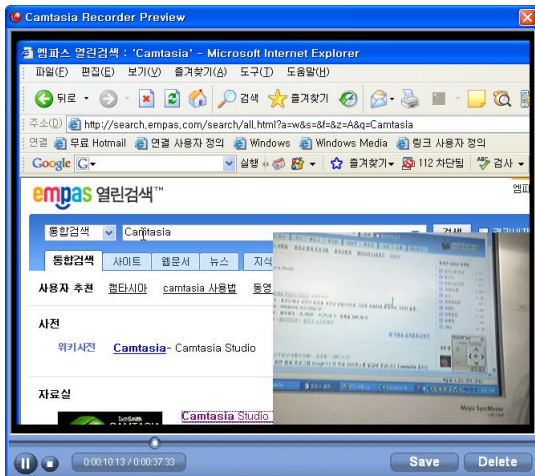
Camtasia Recorder Preview

엠파스 열린검색 : 'Camtasia' - Microsoft Internet Explorer

파일(F) 편집(E) 보기(V) 즐겨찾기(A) 도구(T) 도움말(H)

뒤로 검색 즐겨찾기

주소(D) http://search.empas.com/search/all.html?a=w&s=&f=&z=A&q=Camtasia

연결 무료 Hotmail 연결 사용자 정의 Windows Windows Media 링크 사용자 정의

Google G 실행 즐겨찾기 112 차단됨 검사

empas 열린검색™

엠파

통합검색 Camtasia 검색

통합검색 사이트 웹문서 뉴스 지식

사용자 추천 캠타시아 camtasia 사용법 동영

사전

위키사전 Camtasia- Camtasia Studio

자료실

Camtasia Studio

Magic SyncMaster

0:00:10.13 / 0:00:37.33

Save

Delete